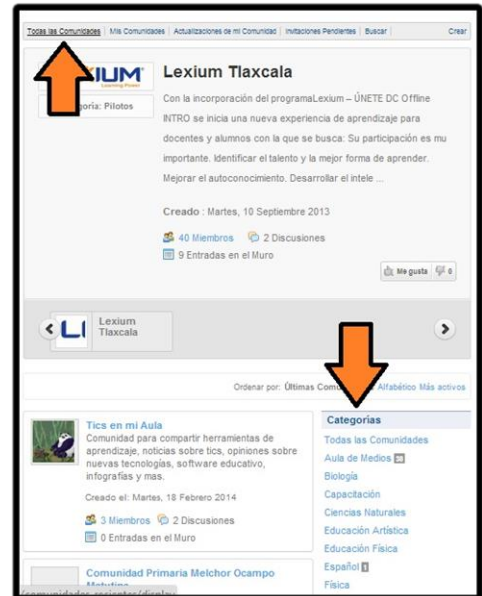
Todas las Comunidades | Mis Comunidades | Actualizaciones de mi Comunidad | Invitaciones Pendientes | Buscar | Crear

XIUM
Learning Power
oría: Pilotos

Lexium Tlaxcala

Con la incorporación del programaLexium – ÚNETE DC Offline INTRO se inicia una nueva experiencia de aprendizaje para docentes y alumnos con la que se busca: Su participación es mu importante. Identificar el talento y la mejor forma de aprender. Mejorar el autoconocimiento. Desarrollar el intele ...

Creado : Martes, 10 Septiembre 2013

40 Miembros 2 Discusiones
9 Entradas en el Muro

Me gusta 0

Lexium Tlaxcala

Ordenar por: Últimas Comu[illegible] Alfabético Más activos

Tics en mi Aula
Comunidad para compartir herramientas de aprendizaje, noticias sobre tics, opiniones sobre nuevas tecnologías, software educativo, infografías y mas.

Creado el: Martes, 18 Febrero 2014

3 Miembros 2 Discusiones
0 Entradas en el Muro

Comunidad Primaria Melchor Ocampo Matutina

Categorías
Todas las Comunidades
Aula de Medios
Biología
Capacitación
Ciencias Naturales
Educación Artística
Educación Física
Español
Física